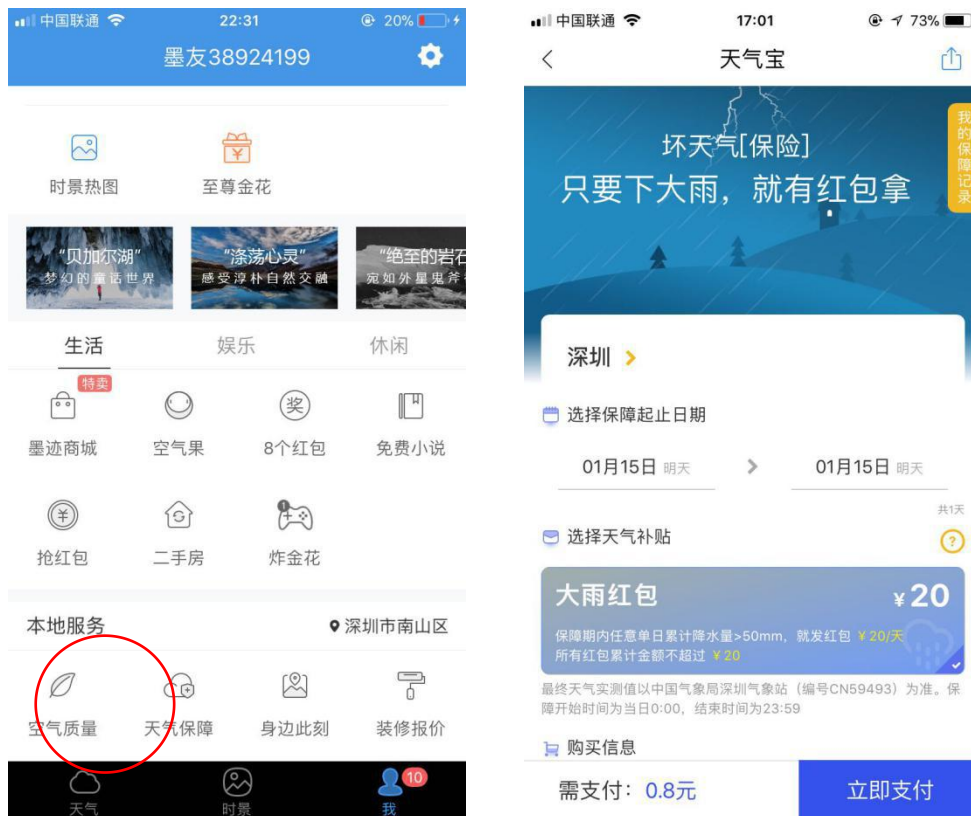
中国联通 22:31 20%
墨友38924199

时景热图
至尊金花

"贝加尔湖" 梦幻的童话世界
"涤荡心灵" 感受淳朴自然交融
"绝至的岩石 宛如外星鬼斧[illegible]

生活
娱乐
休闲

特卖
墨迹商城
空气果
8个红包
免费小说
抢红包
二手房
炸金花

本地服务
深圳市南山区
空气质量
天气保障
身边此刻
装修报价

天气
时景
我 10

中国联通 17:01 73%
<
天气宝

坏天气[保险]
只要下大雨，就有红包拿

我的保障记录

深圳 >

选择保障起止日期
01月15日 明天
>
01月15日 明天
共1天

选择天气补贴
?

大雨红包
¥20
保障期内任意单日累计降水量>50mm，就发红包 ¥20/天
所有红包累计金额不超过 ¥20

最终天气实测值以中国气象局深圳气象站（编号CN59493）为准。保障开始时间为当日0:00，结束时间为23:59

购买信息

需支付：0.8元
立即支付